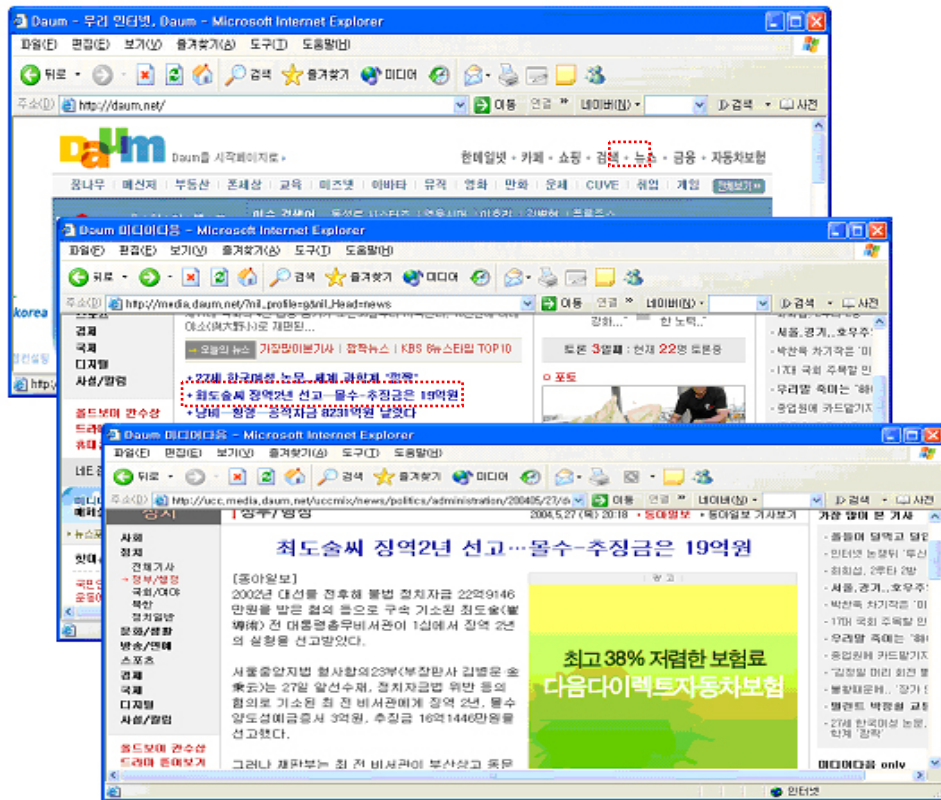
Daum - 우리 인터넷, Daum - Microsoft Internet Explorer
파일(F) 편집(E) 보기(V) 즐겨찾기(A) 도구(T) 도움말(H)
뒤로 · 검색 즐겨찾기 미디어
주소(D) http://daum.net/ 이동 연결 » 네이버(N) · 검색 · 사전
Daum Daum을 시작페이지로
한메일넷 · 카페 · 쇼핑 · 검색 · 뉴스 · 금융 · 자동차보험
꽃나무 | 메신저 | 부동산 | 증세상 | 교육 | 미즈넷 | 이바타 | 유적 | 영화 | 만화 | 운세 | CUVE | 취업 | 게임 | 전체보기
korea

Daum 미디어다음 - Microsoft Internet Explorer
파일(F) 편집(E) 보기(V) 즐겨찾기(A) 도구(T) 도움말(H)
뒤로 · 검색 즐겨찾기 미디어
주소(D) http://media.daum.net/?nil_profile=g&nil_Head=news 이동 연결 » 네이버(N) · 검색 · 사전
경제
국제
디지털
사설/칼럼
올드보이 칸수상
오늘의 뉴스 | 가장많이본기사 | 화제뉴스 | KBS 6뉴스타임 TOP10
· 27세 한국여성 논문, 세계 과학계 '경악'
· 최도술씨 징역2년 선고…몰수-추징금은 19억원
토론 3일째 : 현재 22명 토론중
포토
· 서울,경기,...호우주
· 박찬욱 차기작은 '미
· 17대 국회 주목할 인
· 우리말 죽이는 '해
· 음업원에 카드발기

Daum 미디어다음 - Microsoft Internet Explorer
파일(F) 편집(E) 보기(V) 즐겨찾기(A) 도구(T) 도움말(H)
뒤로 · 검색 즐겨찾기 미디어
주소(D) http://ucc.media.daum.net/uccmix/news/politics/administration/200405/27/d 이동 연결 » 네이버(N) · 검색 · 사전
정치/행정
2004.5.27 (목) 20:18 · 동아일보 · 동아일보 기사보기
사회
정치
전체기사
→ 정부/행정
국회/여야
북한
정치일반
문화/생활
방송/연예
스포츠
경제
국제
디지털
사설/칼럼
올드보이 칸수상
드라마 돈에보기
최도술씨 징역2년 선고…몰수-추징금은 19억원
[동아일보]
2002년 대선을 전후해 불법 정치자금 22억9146만원을 받은 혐의 등으로 구속 기소된 최도술(崔導術) 전 대통령총무비서관이 1심에서 징역 2년의 실형을 선고받았다.
서울중앙지법 형사합의23부(부장판사 김병운 金秉云)는 27일 알선수재, 정치자금법 위반 등의 혐의로 기소된 최 전 비서관에게 징역 2년, 몰수 양도성예금증서 3억원, 추징금 16억1446만원을 선고했다.
그러나 재판부는 최 전 비서관이 부산상고 동문
광고
최고 38% 저렴한 보험료
다음다이렉트자동차보험
가장 많이 본 기사
· 인터넷 논쟁'
· 회의실, 2루타 2방
· 서울,경기,...호우주
· 박찬욱 차기작은 '미
· 17대 국회 주목할 인
· 우리말 죽이는 '해
· 음업원에 카드발기
· '김정일 미리 회견 불
· 불량대문에...'장기
· 웰린트 박찬호 교
· 27세 한국여성 논문, 학계 '경악'
미디어다음 only
인터넷